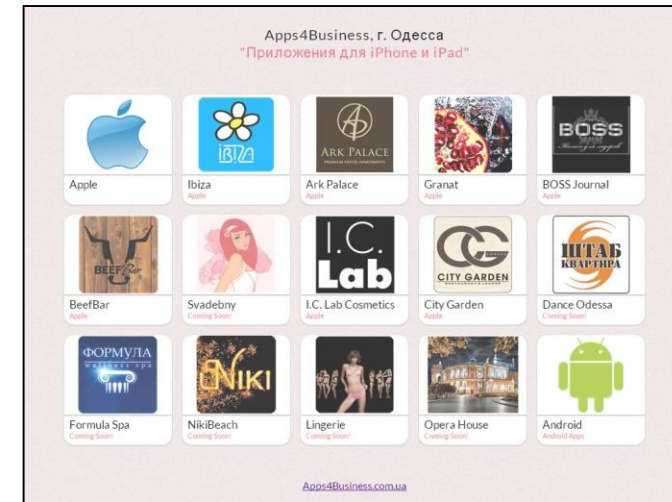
Apps4Business, г. Одесса
"Приложения для iPhone и iPad"

| | | | | |
|---|---|---|---|---|
| Apple | IBIZA<br>Ibiza<br>Apple | ARK PALACE<br>Ark Palace<br>Apple | Granat<br>Apple | BOSS<br>BOSS Journal<br>Apple |
| BEEF Bar<br>BeefBar<br>Apple | Svadebny<br>Coming Soon! | I.C. Lab<br>I.C. Lab Cosmetics<br>Apple | CITY GARDEN<br>City Garden<br>Apple | ШТАБ КВАРТИРА<br>Dance Odessa<br>Coming Soon! |
| ФОРМУЛА<br>Formula Spa<br>Coming Soon! | NIKI<br>NikiBeach<br>Coming Soon! | Lingerie<br>Coming Soon! | Opera House<br>Coming Soon! | Android<br>Android Apps |

Apps4Business.com.ua